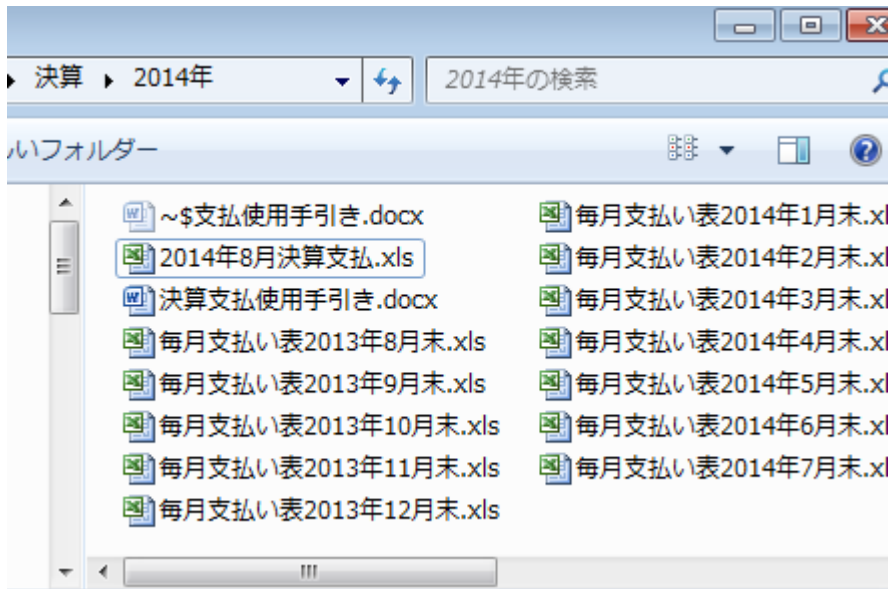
決算 ▸ 2014年

2014年の検索

いフォルダー

~$支払使用手引き.docx
2014年8月決算支払.xls
決算支払使用手引き.docx
毎月支払い表2013年8月末.xls
毎月支払い表2013年9月末.xls
毎月支払い表2013年10月末.xls
毎月支払い表2013年11月末.xls
毎月支払い表2013年12月末.xls

毎月支払い表2014年1月末.xl
毎月支払い表2014年2月末.xl
毎月支払い表2014年3月末.xl
毎月支払い表2014年4月末.xl
毎月支払い表2014年5月末.xl
毎月支払い表2014年6月末.xl
毎月支払い表2014年7月末.xl